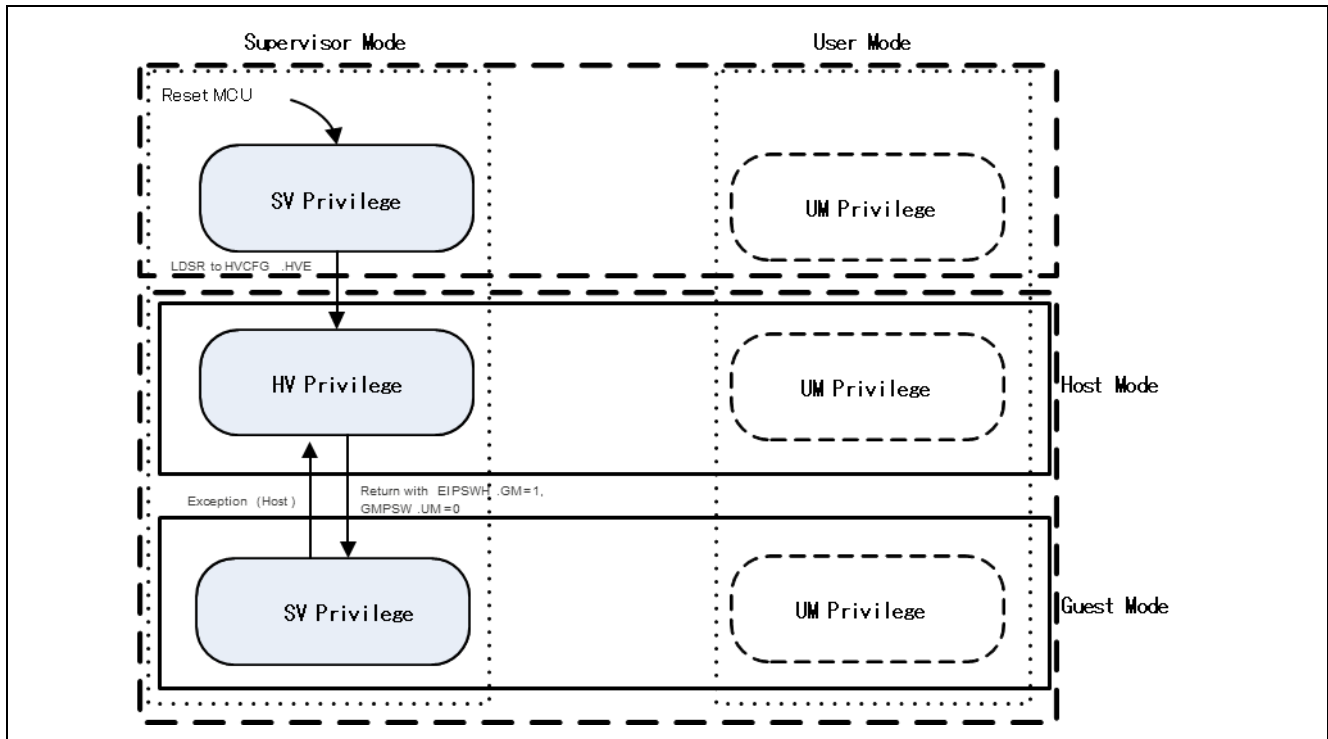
Supervisor Mode

User Mode

Reset MCU

SV Privilege

UM Privilege

LDSR to HVCFG .HVE

HV Privilege

UM Privilege

Host Mode

Exception (Host)

Return with EIPSWH .GM=1, GMPSW .UM=0

SV Privilege

UM Privilege

Guest Mode